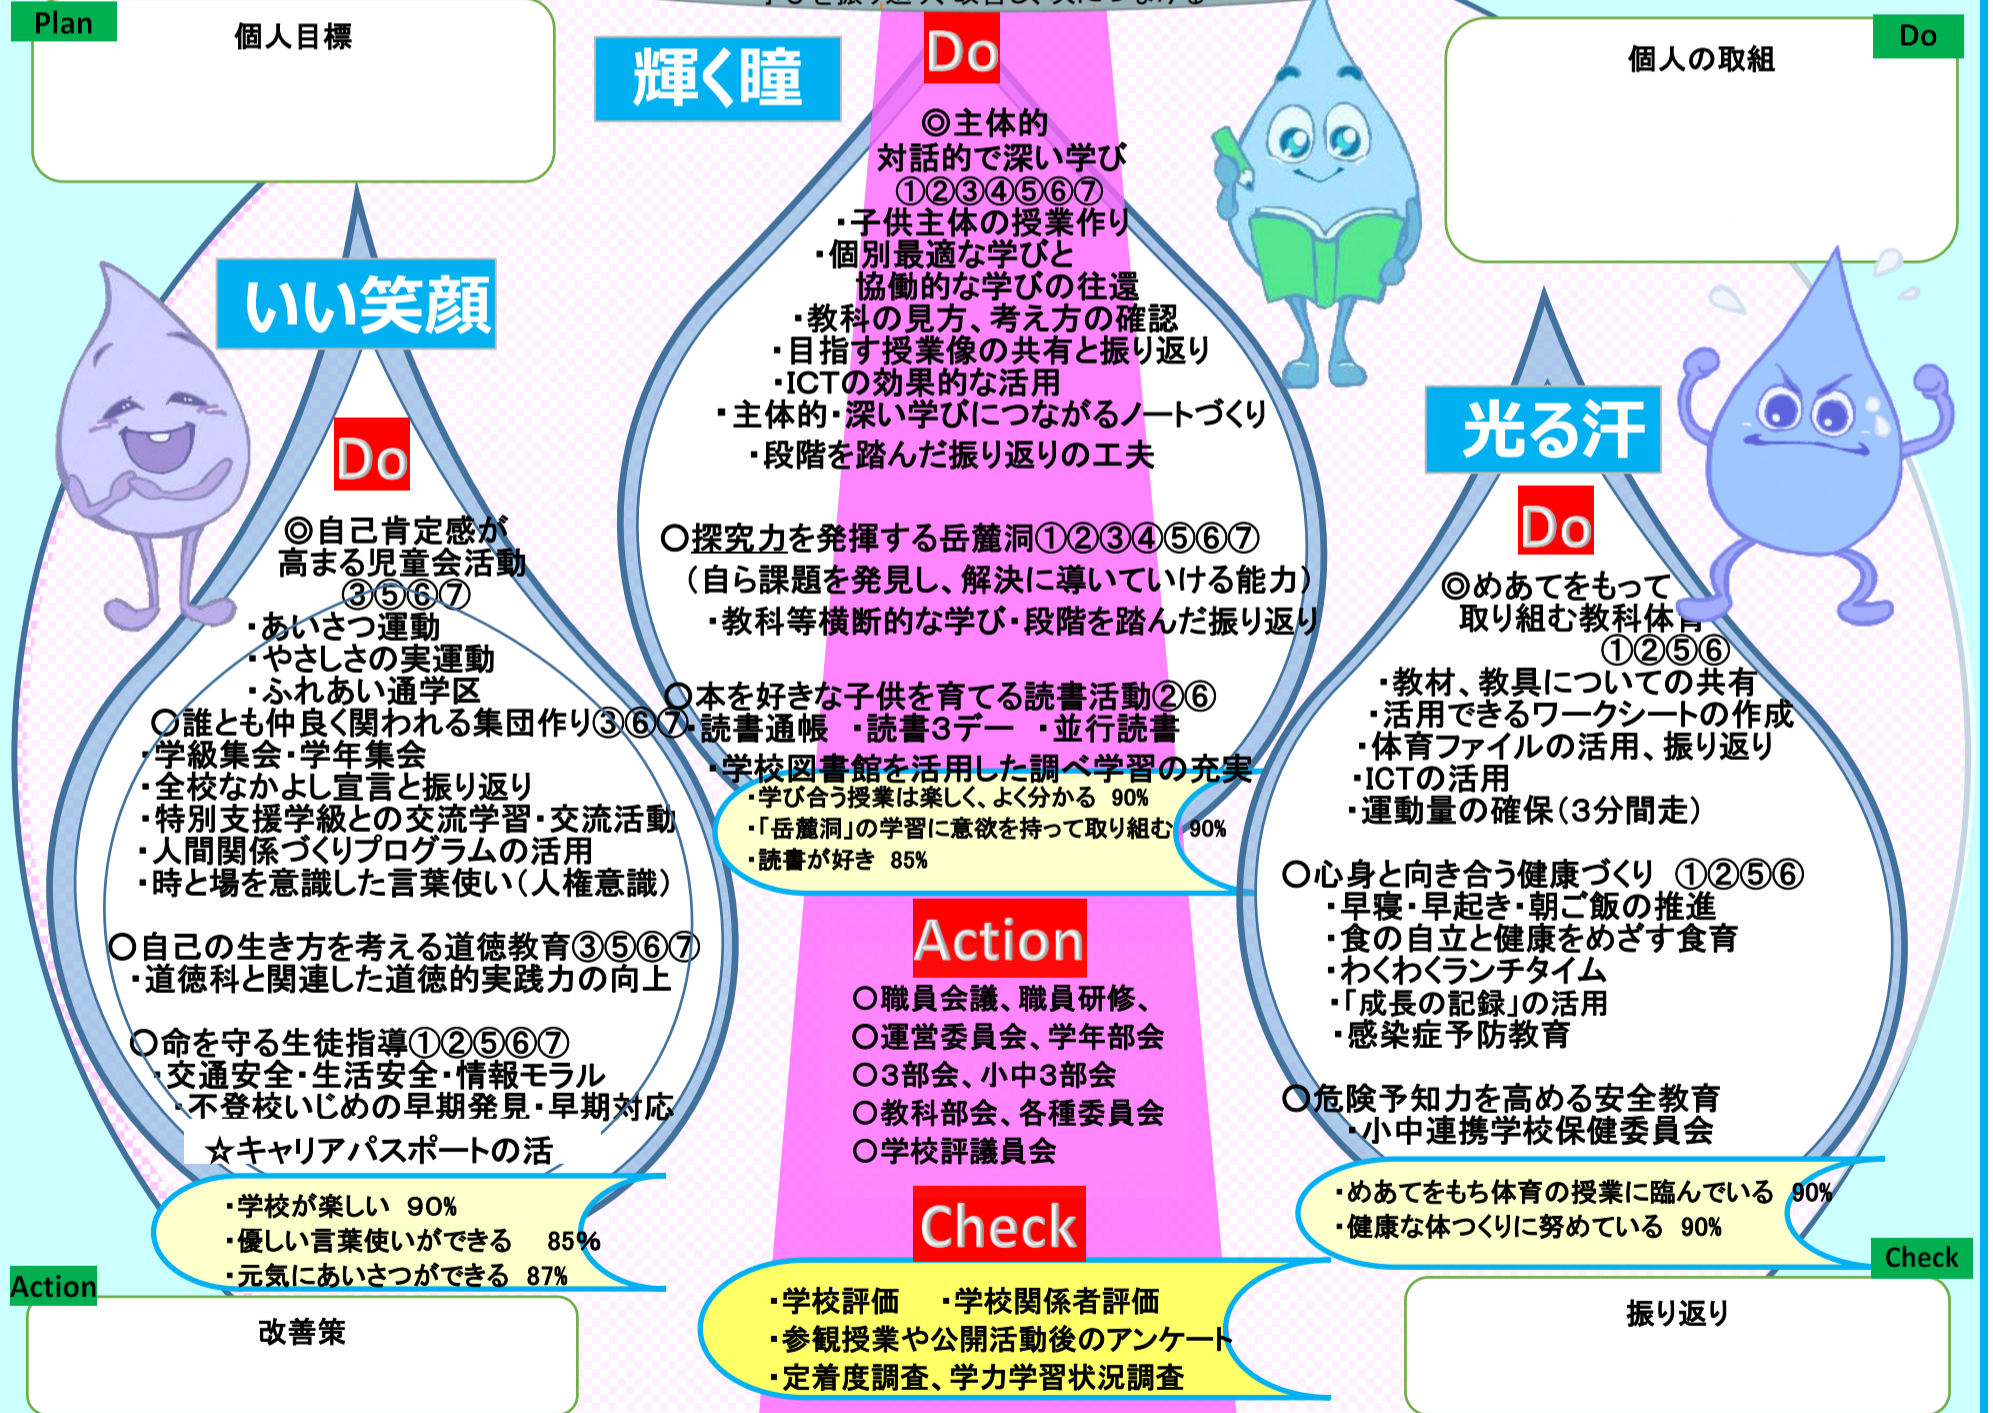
Plan
個人目標

輝く瞳

Do
◎主体的
対話的で深い学び
①②③④⑤⑥⑦
・子供主体の授業作り
・個別最適な学びと
協働的な学びの往還
・教科の見方、考え方の確認
・目指す授業像の共有と振り返り
・ICTの効果的な活用
・主体的・深い学びにつながるノートづくり
・段階を踏んだ振り返りの工夫

○探究力を発揮する岳麓洞①②③④⑤⑥⑦
（自ら課題を発見し、解決に導いていける能力）
・教科等横断的な学び・段階を踏んだ振り返り

○本を好きな子供を育てる読書活動②⑥
・読書通帳 ・読書3デー ・並行読書
・学校図書館を活用した調べ学習の充実

・学び合う授業は楽しく、よく分かる 90%
・「岳麓洞」の学習に意欲を持って取り組む 90%
・読書が好き 85%

Action
○職員会議、職員研修、
○運営委員会、学年部会
○3部会、小中3部会
○教科部会、各種委員会
○学校評議員会

Check
・学校評価 ・学校関係者評価
・参観授業や公開活動後のアンケート
・定着度調査、学力学習状況調査

Do
個人の取組

いい笑顔

Do
◎自己肯定感が
高まる児童会活動
③⑤⑥⑦
・あいさつ運動
・やさしさの実運動
・ふれあい通学区
○誰とも仲良く関われる集団作り③⑥⑦
・学級集会・学年集会
・全校なかよし宣言と振り返り
・特別支援学級との交流学習・交流活動
・人間関係づくりプログラムの活用
・時と場を意識した言葉使い（人権意識）

○自己の生き方を考える道徳教育③⑤⑥⑦
・道徳科と関連した道徳的実践力の向上

○命を守る生徒指導①②⑤⑥⑦
・交通安全・生活安全・情報モラル
・不登校いじめの早期発見・早期対応
☆キャリアパスポートの活

・学校が楽しい 90%
・優しい言葉使いができる 85%
・元気にあいさつができる 87%

Action
改善策

光る汗

Do
◎めあてをもって
取り組む教科体育
①②⑤⑥
・教材、教具についての共有
・活用できるワークシートの作成
・体育ファイルの活用、振り返り
・ICTの活用
・運動量の確保（3分間走）

○心身と向き合う健康づくり ①②⑤⑥
・早寝・早起き・朝ご飯の推進
・食の自立と健康をめざす食育
・わくわくランチタイム
・「成長の記録」の活用
・感染症予防教育

○危険予知力を高める安全教育
・小中連携学校保健委員会

・めあてをもち体育の授業に臨んでいる 90%
・健康な体つくりに努めている 90%

Check
振り返り